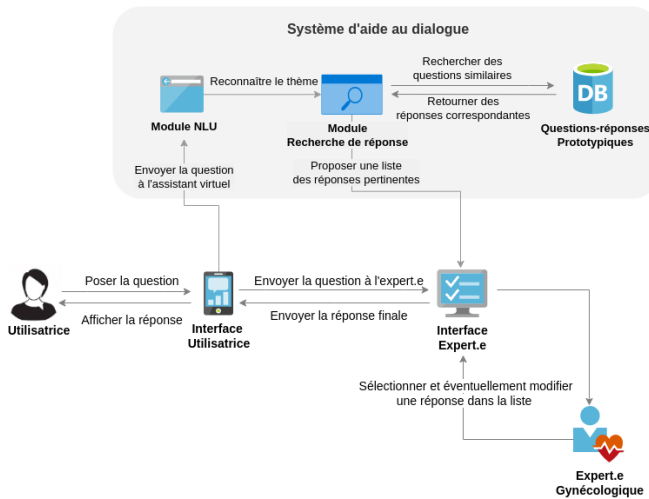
Système d'aide au dialogue

Reconnaître le thème

Rechercher des questions similaires

Retourner des réponses correspondantes

DB

Module NLU

Module Recherche de réponse

Questions-réponses Prototypiques

Envoyer la question à l'assistant virtuel

Proposer une liste des réponses pertinentes

Poser la question

Afficher la réponse

Utilisatrice

Interface Utilisatrice

Envoyer la question à l'expert.e

Envoyer la réponse finale

Interface Expert.e

Sélectionner et éventuellement modifier une réponse dans la liste

Expert.e Gynécologique